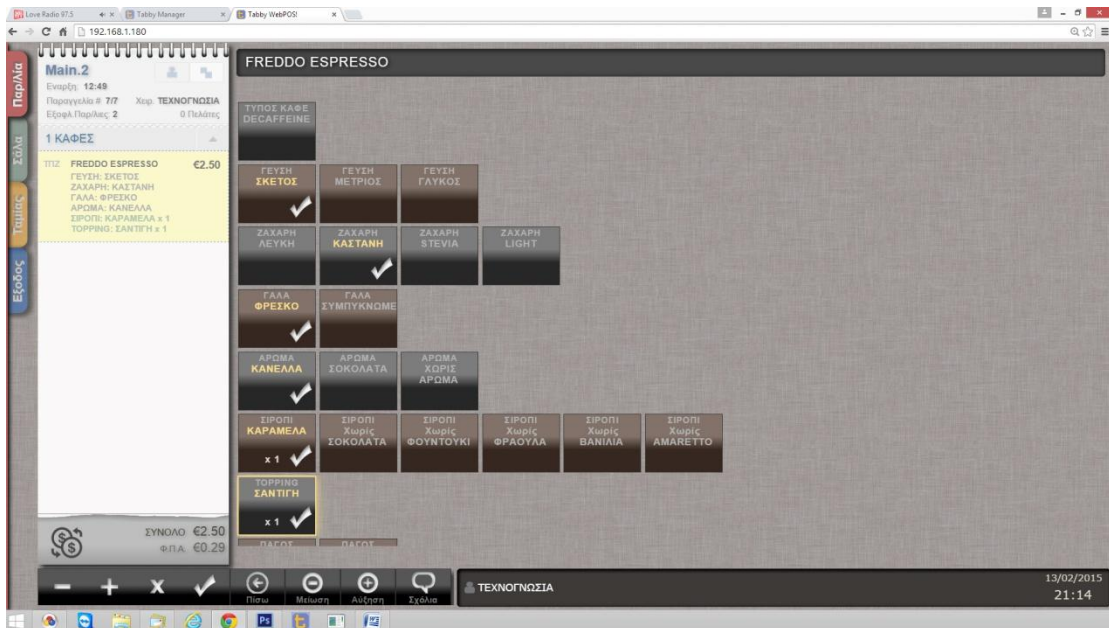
Love Radio 97.5
Tabby Manager
Tabby WebPOS!
192.168.1.180

Παρ/λία
Σάλα
Ταμίας
Έξοδος

Main.2
Έναρξη: 12:49
Παραγγελία # 7/7 Χειρ: ΤΕΧΝΟΓΝΩΣΙΑ
Εξοφλ.Παρ/λιες: 2 0 Πελάτες

1 ΚΑΦΕΣ

ΤΠΖ FREDDO ESPRESSO €2.50
ΓΕΥΣΗ: ΣΚΕΤΟΣ
ΖΑΧΑΡΗ: ΚΑΣΤΑΝΗ
ΓΑΛΑ: ΦΡΕΣΚΟ
ΑΡΩΜΑ: ΚΑΝΕΛΑ
ΣΙΡΟΠΙ: ΚΑΡΑΜΕΛΑ x 1
TOPPING: ΣΑΝΤΙΓΗ x 1

ΣΥΝΟΛΟ €2.50
Φ.Π.Α. €0.29

FREDDO ESPRESSO

ΤΥΠΟΣ ΚΑΦΕ DECAFFEINE

ΓΕΥΣΗ ΣΚΕΤΟΣ
ΓΕΥΣΗ ΜΕΤΡΙΟΣ
ΓΕΥΣΗ ΓΛΥΚΟΣ

ΖΑΧΑΡΗ ΛΕΥΚΗ
ΖΑΧΑΡΗ ΚΑΣΤΑΝΗ
ΖΑΧΑΡΗ STEVIA
ΖΑΧΑΡΗ LIGHT

ΓΑΛΑ ΦΡΕΣΚΟ
ΓΑΛΑ ΣΥΜΠΥΚΝΩΜΕ

ΑΡΩΜΑ ΚΑΝΕΛΛΑ
ΑΡΩΜΑ ΣΟΚΟΛΑΤΑ
ΑΡΩΜΑ ΧΩΡΙΣ ΑΡΩΜΑ

ΣΙΡΟΠΙ ΚΑΡΑΜΕΛΑ
x 1
ΣΙΡΟΠΙ Χωρίς ΣΟΚΟΛΑΤΑ
ΣΙΡΟΠΙ Χωρίς ΦΟΥΝΤΟΥΚΙ
ΣΙΡΟΠΙ Χωρίς ΦΡΑΟΥΛΑ
ΣΙΡΟΠΙ Χωρίς ΒΑΝΙΛΙΑ
ΣΙΡΟΠΙ Χωρίς AMARETTO

TOPPING ΣΑΝΤΙΓΗ
x 1

ΠΑΓΟΣ
ΠΑΓΟΣ

Πίσω
Μείωση
Αύξηση
Σχόλια

ΤΕΧΝΟΓΝΩΣΙΑ
13/02/2015
21:14